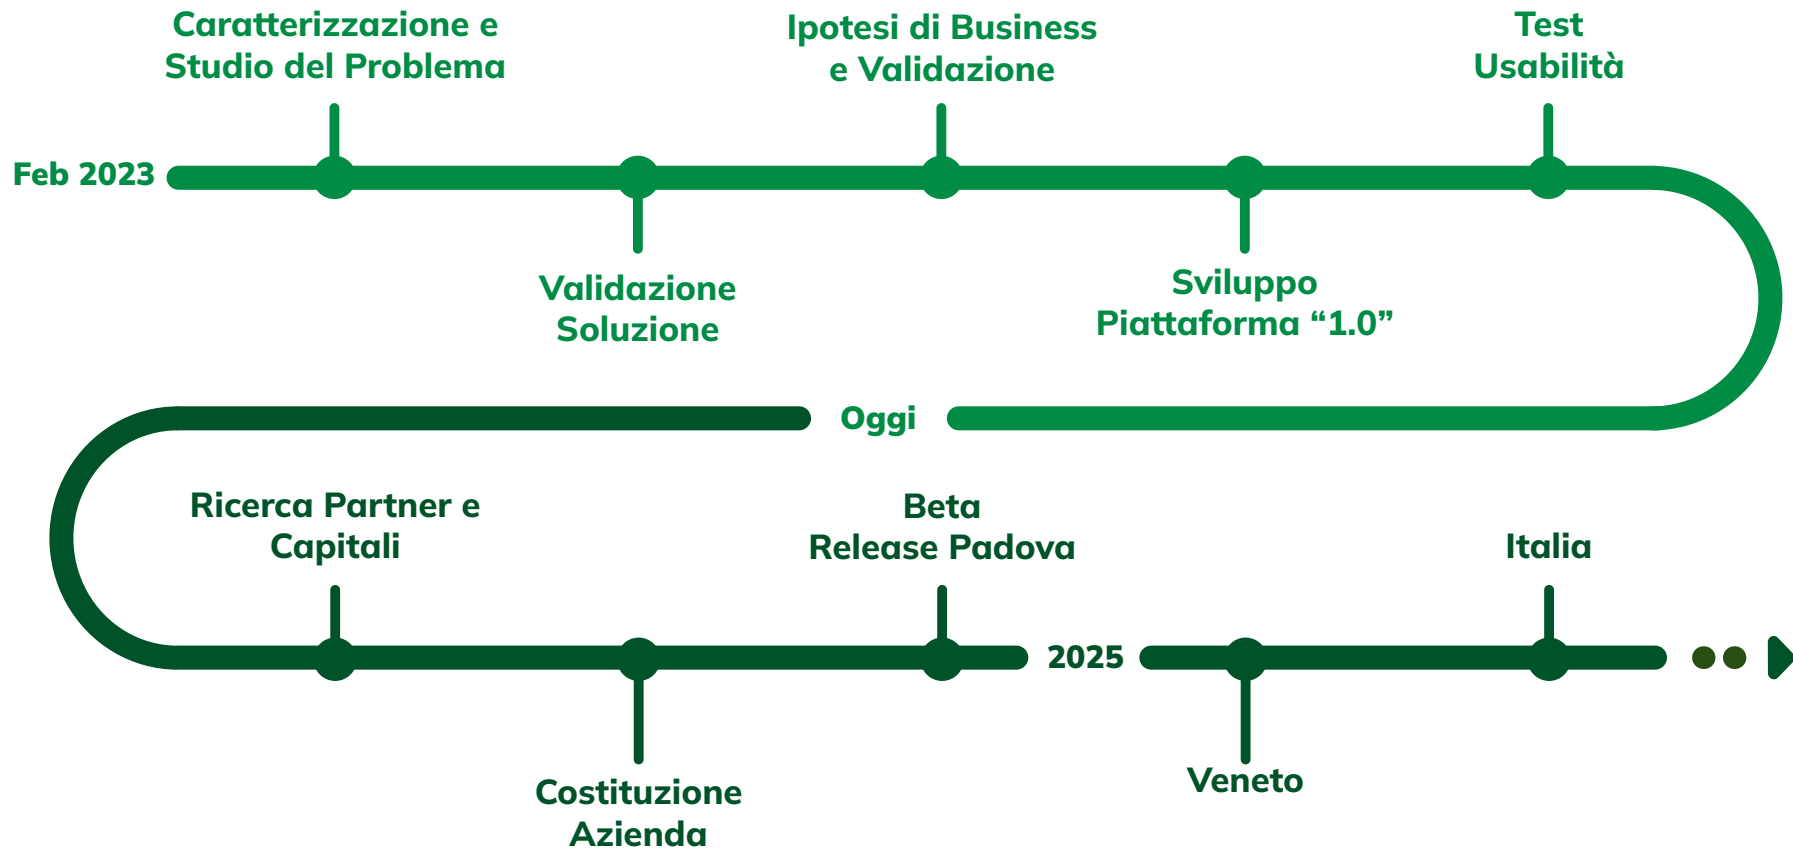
Caratterizzazione e Studio del Problema

Ipotesi di Business e Validazione

Test Usabilità

Feb 2023

Validazione Soluzione

Sviluppo Piattaforma “1.0”

Oggi

Ricerca Partner e Capitali

Beta Release Padova

Italia

2025

Costituzione Azienda

Veneto